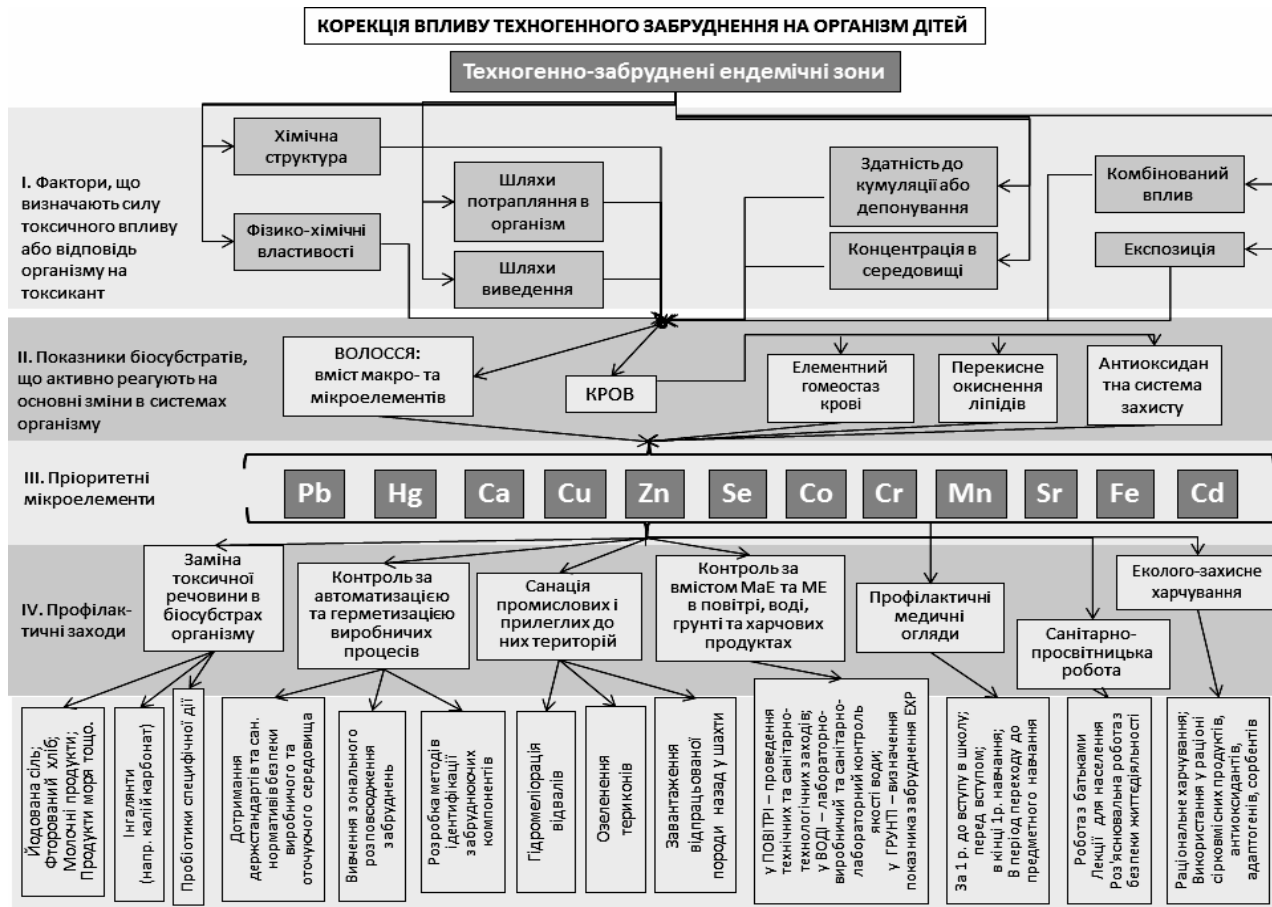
КОРЕКЦІЯ ВПЛИВУ ТЕХНОГЕННОГО ЗАБРУДНЕННЯ НА ОРГАНІЗМ ДІТЕЙ

Техногенно-забруднені ендемічні зони

I. Фактори, що визначають силу токсичного впливу або відповідь організму на токсикант

Хімічна структура

Фізико-хімічні властивості

Шляхи потрапляння в організм

Шляхи виведення

Здатність до кумуляції або депонування

Концентрація в середовищі

Комбінований вплив

Експозиція

II. Показники біосубстратів, що активно реагують на основні зміни в системах організму

ВОЛОССЯ: вміст макро- та мікроелементів

КРОВ

Елементний гомеостаз крові

Перекисне окиснення ліпідів

Антиоксидантна система захисту

III. Пріоритетні мікроелементи

Pb Hg Ca Cu Zn Se Co Cr Mn Sr Fe Cd

IV. Профілактичні заходи

Заміна токсичної речовини в біосубстрах організму

Контроль за автоматизацією та герметизацією виробничих процесів

Санація промислових і прилеглих до них територій

Контроль за вмістом МаЕ та МЕ в повітрі, воді, грунті та харчових продуктах

Профілактичні медичні огляди

Санітарно-просвітницька робота

Еколого-захисне харчування

Йодована сіль; Фторований хліб; Молочні продукти; Продукти моря тощо.

Інгалянти (напр. калій карбонат)

Пробіотики специфічної дії

Дотримання держстандартів та сан. нормативів безпеки виробничого та оточуючого середовища

Вивчення зонального розповсюдження забруднень

Розробка методів ідентифікації забруднюючих компонентів

Гідромеліорація відвалів

Озеленення териконів

Завантаження відпрацьованої породи назад у шахти

у ПОВІТРІ – проведення технічних та санітарно-технологічних заходів; у ВОДІ – лабораторно-виробничий та санітарно-лабораторний контроль якості води; у ГРУНТІ – визначення показника забруднення EXP

За 1 р. до вступу в школу; перед вступом; в кінці 1р. навчання; В період переходу до предметного навчання

Робота з батьками
Лекції для населення
Роз'яснювальна робота з безпеки життєдіяльності

Раціональне харчування; Використання у раціоні сірковмісних продуктів, антиоксидантів, адаптогенів, сорбентів